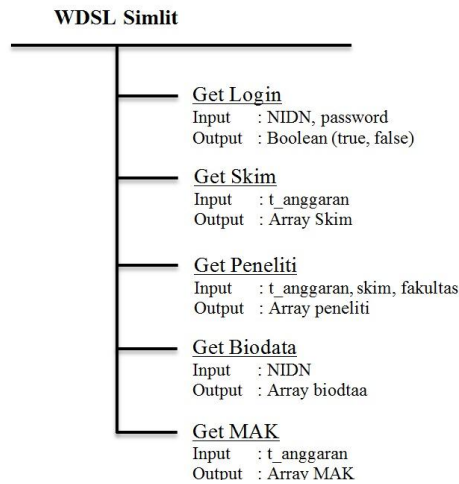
WDSL Simlit

Get Login
Input : NIDN, password
Output : Boolean (true, false)

Get Skim
Input : t_anggaran
Output : Array Skim

Get Peneliti
Input : t_anggaran, skim, fakultas
Output : Array peneliti

Get Biodata
Input : NIDN
Output : Array biodtaa

Get MAK
Input : t_anggaran
Output : Array MAK